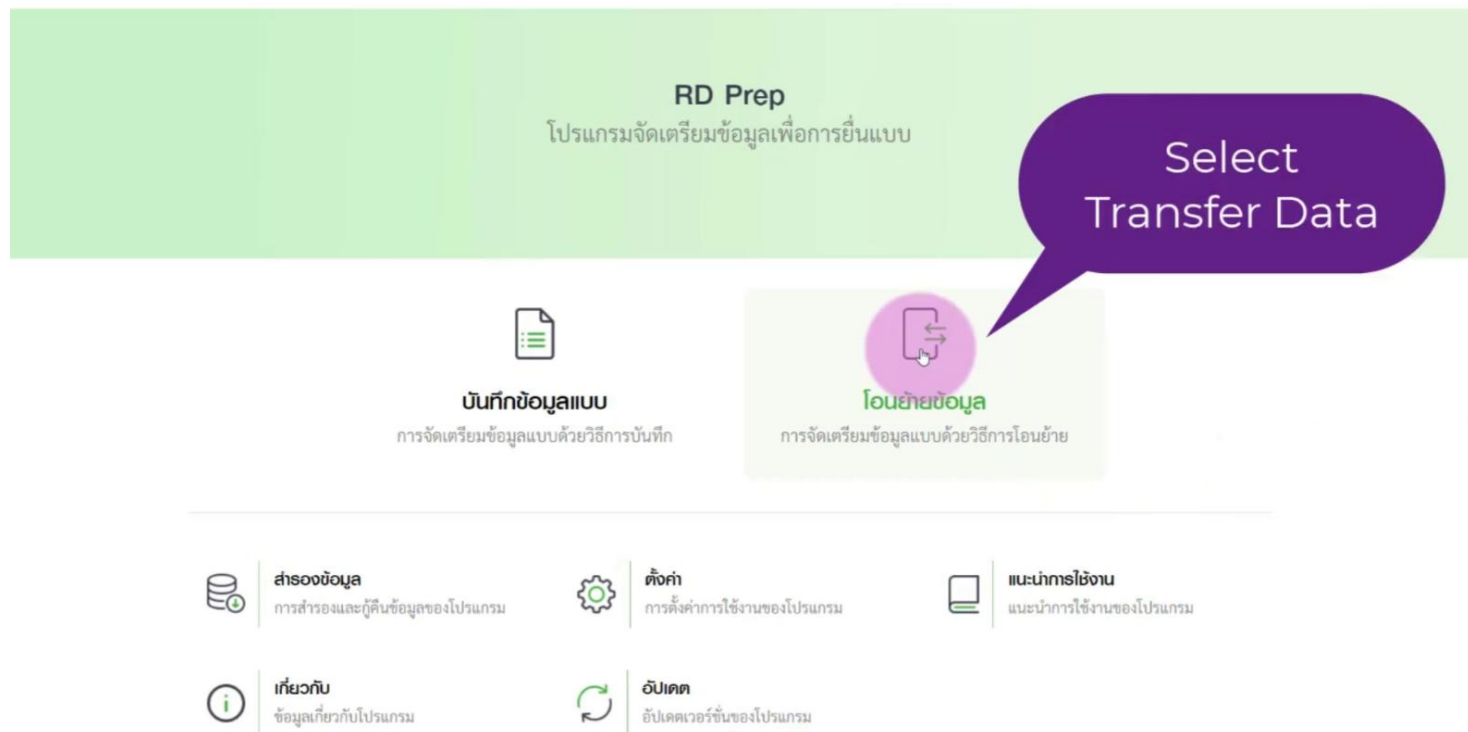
RD Prep
โปรแกรมจัดเตรียมข้อมูลเพื่อการยื่นแบบ

Select Transfer Data

บันทึกข้อมูลแบบ
การจัดเตรียมข้อมูลแบบด้วยวิธีการบันทึก

โอนย้ายข้อมูล
การจัดเตรียมข้อมูลแบบด้วยวิธีการโอนย้าย

สำรองข้อมูล
การสำรองและกู้คืนข้อมูลของโปรแกรม

ตั้งค่า
การตั้งค่าการใช้งานของโปรแกรม

แนะนำการใช้งาน
แนะนำการใช้งานของโปรแกรม

เกี่ยวกับ
ข้อมูลเกี่ยวกับโปรแกรม

อัปเดต
อัปเดตเวอร์ชั่นของโปรแกรม